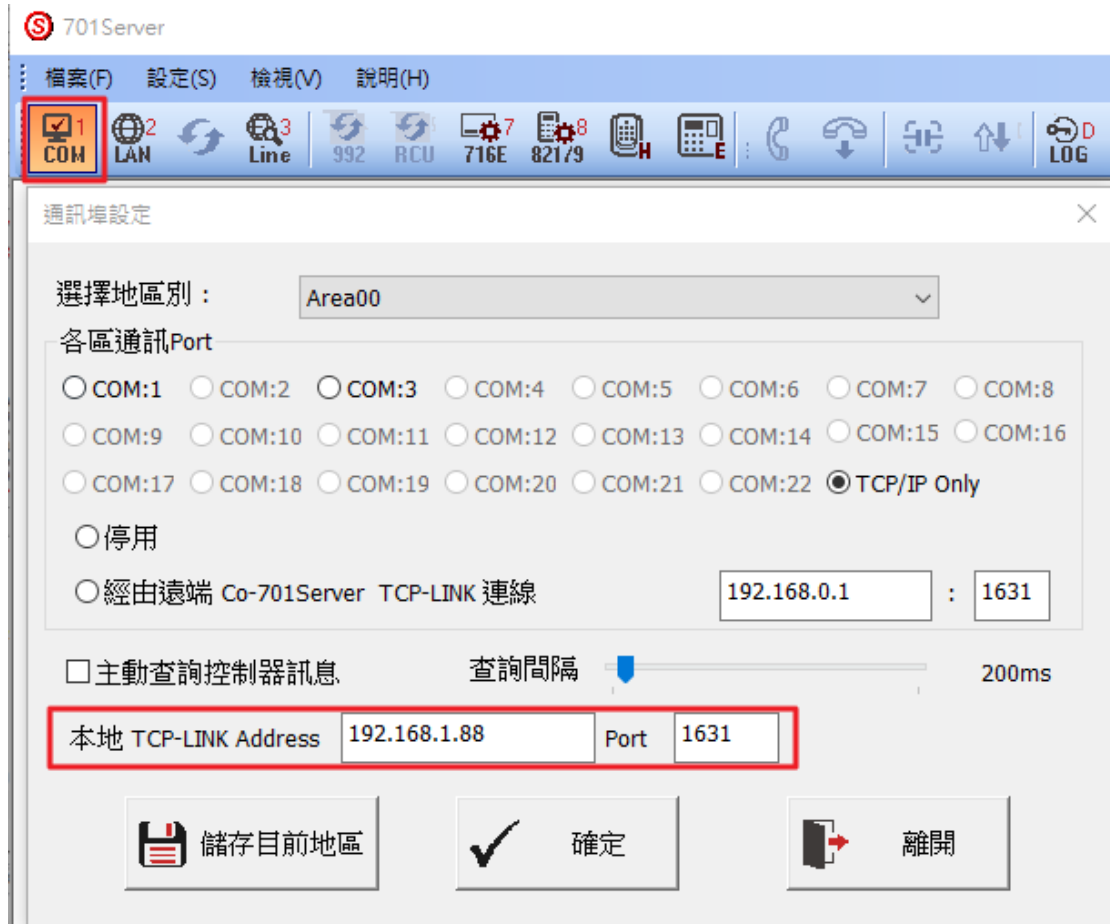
701Server

檔案(F) 設定(S) 檢視(V) 說明(H)

1 COM 2 LAN 3 Line 992 RCU 7 716E 8 821?9 H E D LOG

通訊埠設定

選擇地區別： Area00

各區通訊Port

COM:1 COM:2 COM:3 COM:4 COM:5 COM:6 COM:7 COM:8
COM:9 COM:10 COM:11 COM:12 COM:13 COM:14 COM:15 COM:16
COM:17 COM:18 COM:19 COM:20 COM:21 COM:22 TCP/IP Only

停用

經由遠端 Co-701Server TCP-LINK 連線 192.168.0.1 : 1631

主動查詢控制器訊息 查詢間隔 200ms

本地 TCP-LINK Address 192.168.1.88 Port 1631

儲存目前地區 確定 離開